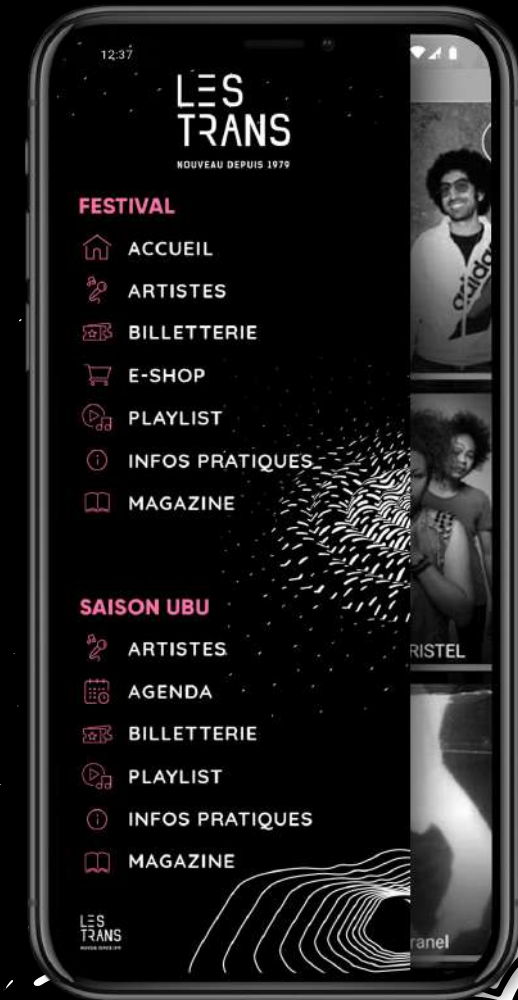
12:37

LES
TRANS
NOUVEAU DEPUIS 1979

FESTIVAL
ACCUEIL
ARTISTES
BILLETTERIE
E-SHOP
PLAYLIST
INFOS PRATIQUES
MAGAZINE

SAISON UBU
ARTISTES
AGENDA
BILLETTERIE
PLAYLIST
INFOS PRATIQUES
MAGAZINE

LES
TRANS
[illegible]

RISTEL
ranel